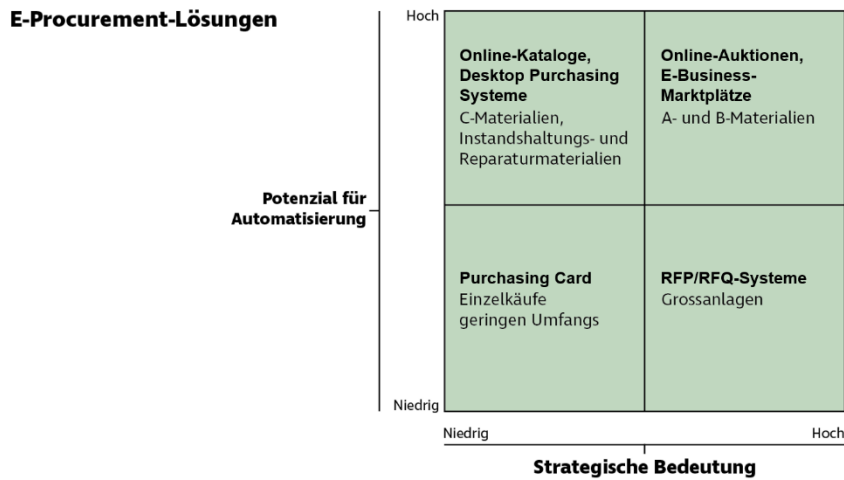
E-Procurement-Lösungen

Hoch

Potenzial für Automatisierung

Niedrig

| Online-Kataloge, Desktop Purchasing Systeme<br>C-Materialien, Instandshaltungs- und Reparaturmaterialien | Online-Auktionen, E-Business-Marktplätze<br>A- und B-Materialien |
|---|---|
| Purchasing Card<br>Einzelkäufe geringen Umfangs | RFP/RFQ-Systeme<br>Grossanlagen |

Niedrig

Hoch

Strategische Bedeutung